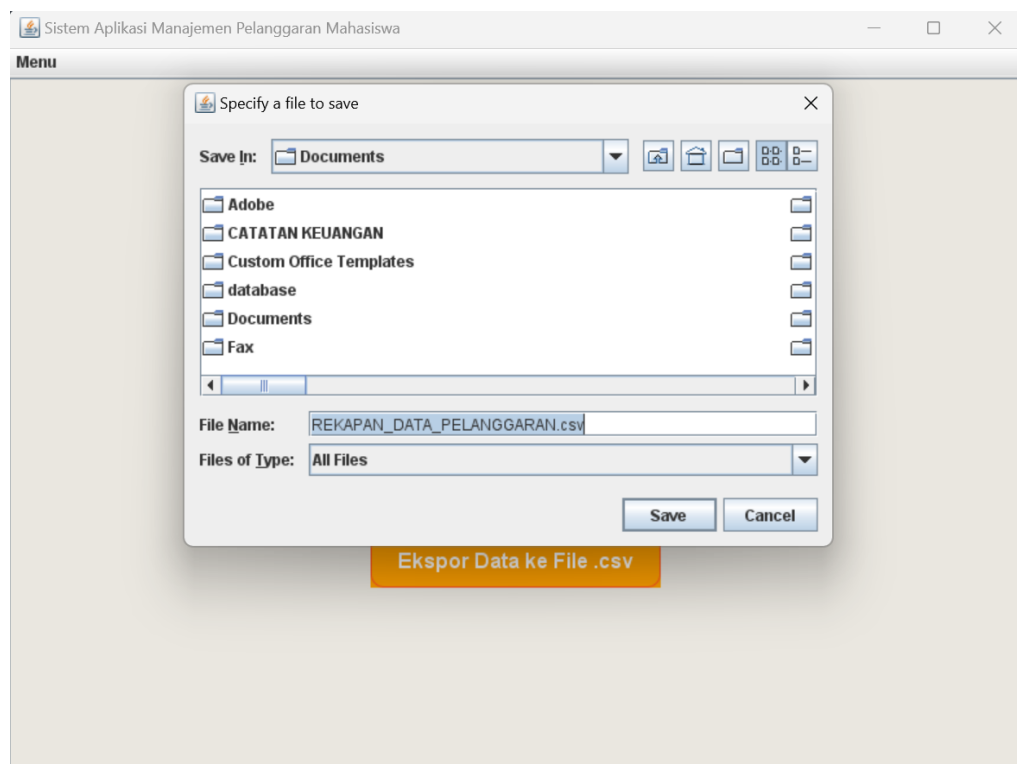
Sistem Aplikasi Manajemen Pelanggaran Mahasiswa

Menu

Specify a file to save

Save In: Documents

Adobe
CATATAN KEUANGAN
Custom Office Templates
database
Documents
Fax

File Name: REKAPAN_DATA_PELANGGARAN.csv

Files of Type: All Files

Save Cancel

Ekspor Data ke File .csv